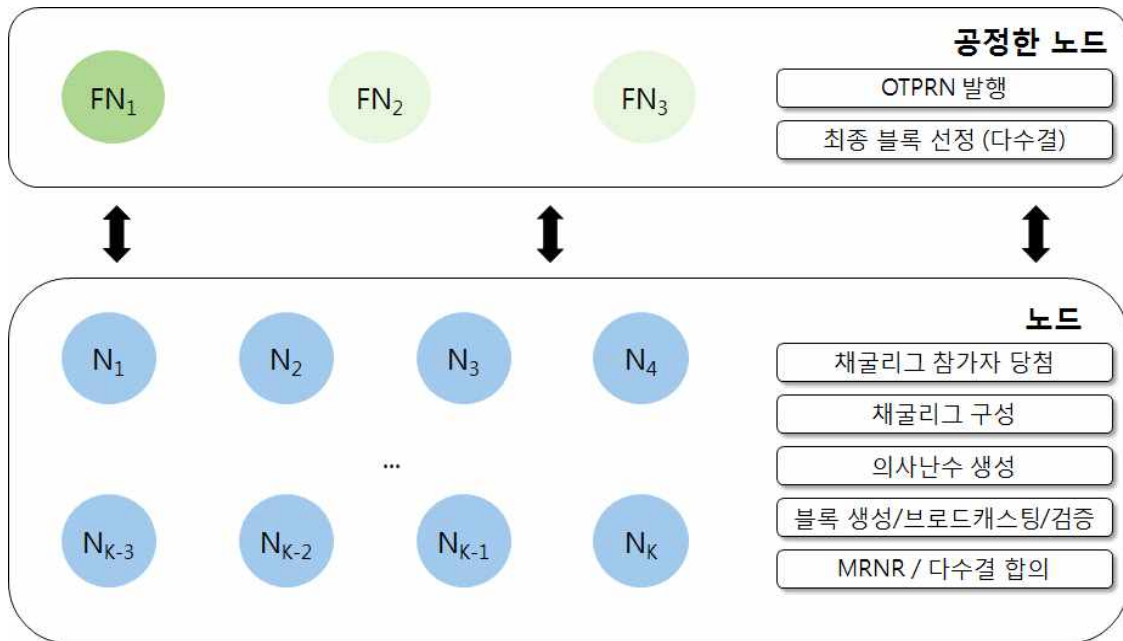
$FN_1$ $FN_2$ $FN_3$

공정한 노드

OTPRN 발행

최종 블록 선정 (다수결)

노드

$N_1$ $N_2$ $N_3$ $N_4$

...

$N_{K-3}$ $N_{K-2}$ $N_{K-1}$ $N_K$

채굴리그 참가자 당첨

채굴리그 구성

의사난수 생성

블록 생성/브로드캐스팅/검증

MRNR / 다수결 합의